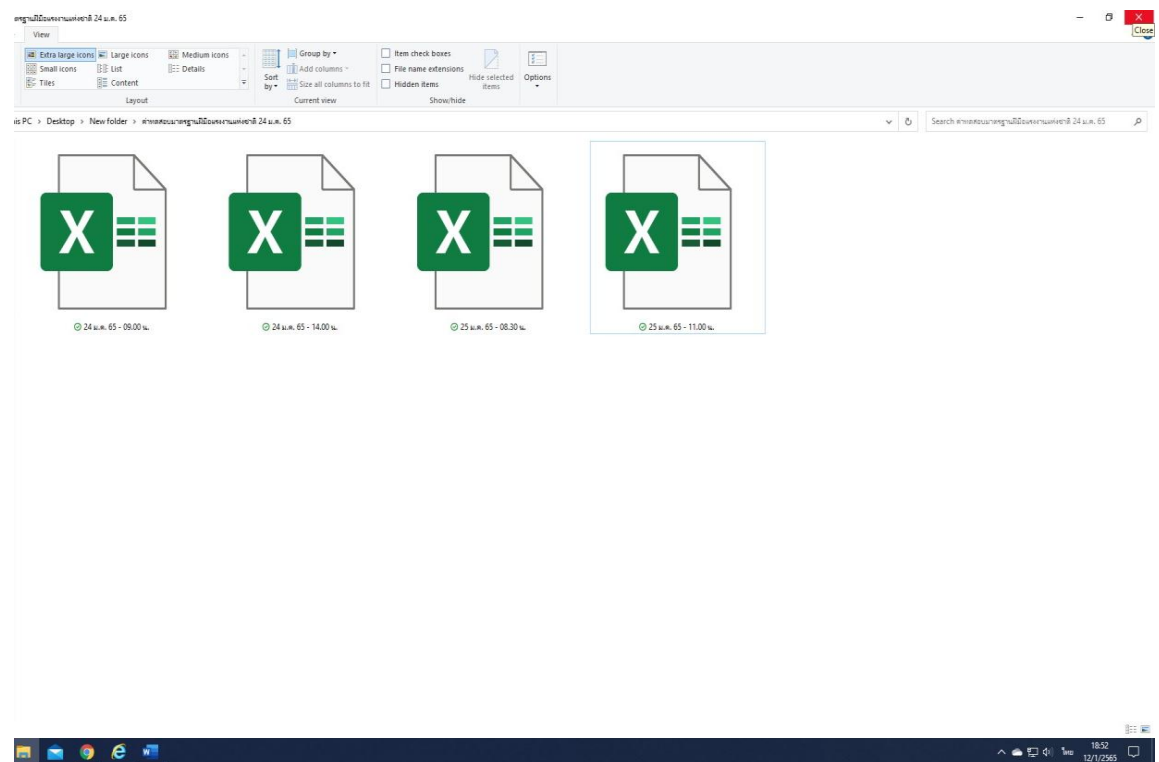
าตรฐานฝีมือแรงงานแห่งชาติ 24 ม.ค. 65

View

Extra large icons
Large icons
Medium icons
Small icons
List
Details
Tiles
Content
Layout

Sort by
Group by
Add columns
Size all columns to fit
Current view

Item check boxes
File name extensions
Hidden items
Hide selected items
Show/hide

Options

is PC > Desktop > New folder > ค่าทดสอบมาตรฐานฝีมือแรงงานแห่งชาติ 24 ม.ค. 65

Search ค่าทดสอบมาตรฐานฝีมือแรงงานแห่งชาติ 24 ม.ค. 65

Close

24 ม.ค. 65 - 09.00 น.

24 ม.ค. 65 - 14.00 น.

25 ม.ค. 65 - 08.30 น.

25 ม.ค. 65 - 11.00 น.

ไทย 18:52 12/1/2565